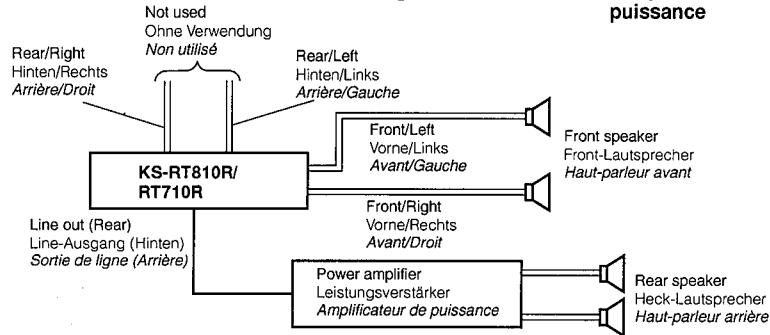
puissance

Not used
Ohne Verwendung
Non utilisé

Rear/Right
Hinten/Rechts
Arrière/Droit

Rear/Left
Hinten/Links
Arrière/Gauche

Front/Left
Vorne/Links
Avant/Gauche

Front speaker
Front-Lautsprecher
Haut-parleur avant

KS-RT810R/
RT710R

Front/Right
Vorne/Rechts
Avant/Droit

Line out (Rear)
Line-Ausgang (Hinten)
Sortie de ligne (Arrière)

Power amplifier
Leistungsverstärker
Amplificateur de puissance

Rear speaker
Heck-Lautsprecher
Haut-parleur arrière